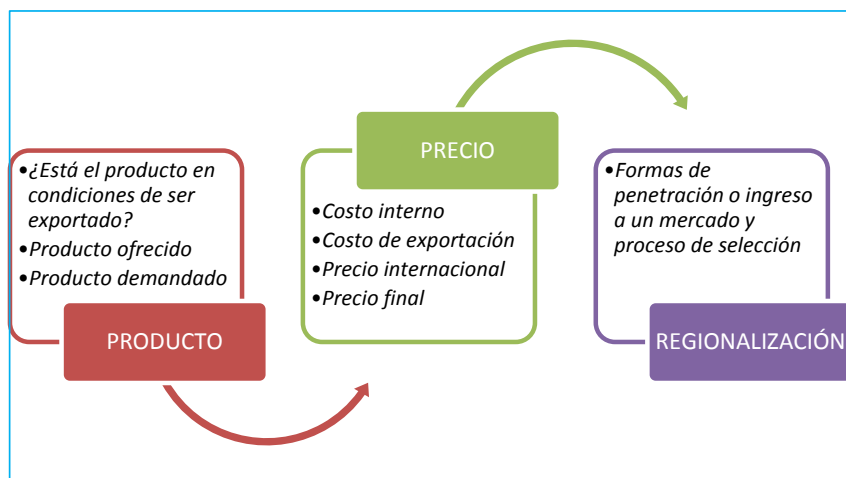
•¿Está el producto en condiciones de ser exportado?
•Producto ofrecido
•Producto demandado

PRODUCTO

PRECIO

•Costo interno
•Costo de exportación
•Precio internacional
•Precio final

•Formas de penetración o ingreso a un mercado y proceso de selección

REGIONALIZACIÓN